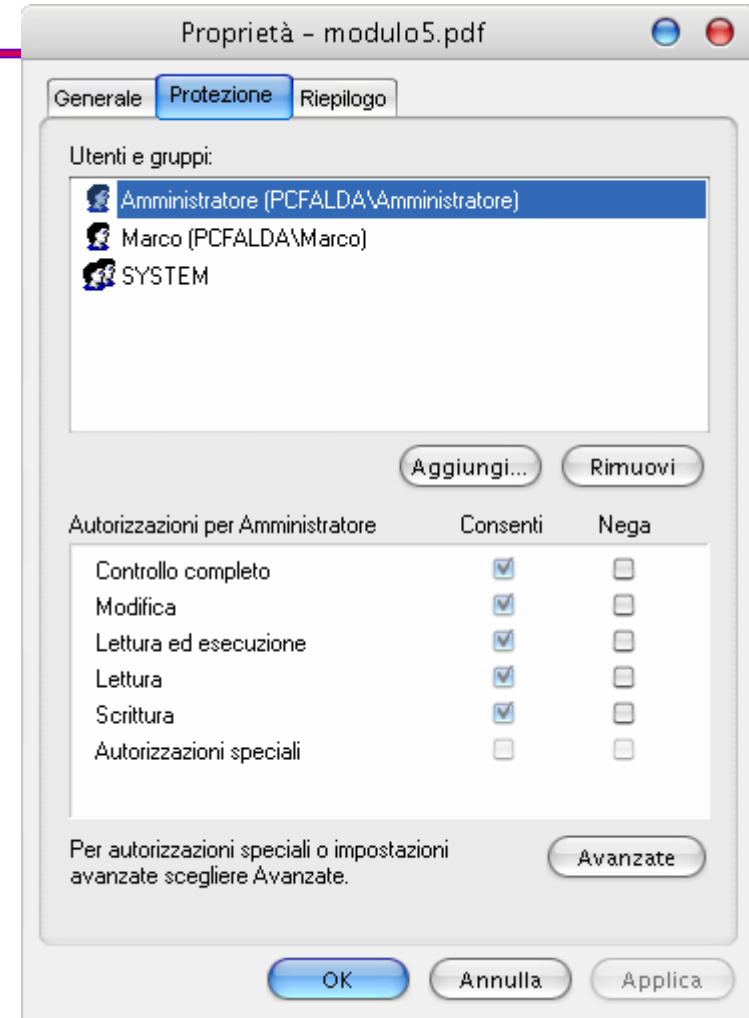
Proprietà - modulo5.pdf

Generale | Protezione | Riepilogo

Utenti e gruppi:

Amministratore (PCFALDA\Amministratore)
Marco (PCFALDA\Marco)
SYSTEM

Aggiungi... Rimuovi

| Autorizzazioni per Amministratore | Consenti | Nega |
|---|---|---|
| Controllo completo | ☑ | ☐ |
| Modifica | ☑ | ☐ |
| Lettura ed esecuzione | ☑ | ☐ |
| Lettura | ☑ | ☐ |
| Scrittura | ☑ | ☐ |
| Autorizzazioni speciali | ☐ | ☐ |

Per autorizzazioni speciali o impostazioni avanzate scegliere Avanzate.

Avanzate

OK Annulla Applica